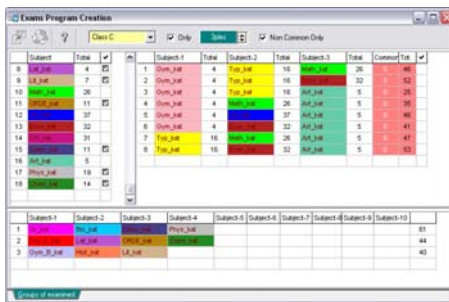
Exams Program Creation

Class C | Only | 3ples | Non Common Only

| | Subject | Total | ✔ |
|---|---|---|---|
| 9 | Lat_Isat | 4 | |
| 10 | Lit_Isat | 7 | |
| 11 | Math_Isat | 26 | |
| 12 | CPDE_Isat | 11 | |
| 13 | | 37 | |
| 14 | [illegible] | 32 | |
| 15 | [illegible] | 31 | |
| 15 | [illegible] | 11 | |
| 16 | Art_Isat | 5 | |
| 17 | Phys_Isat | 19 | |
| 18 | Chem_Isat | 14 | |

| | Subject-1 | Total | Subject-2 | Total | Subject-3 | Total | Common | Tot | ✔ |
|---|---|---|---|---|---|---|---|---|---|
| 1 | Gym_Isat | 4 | Typ_Isat | 16 | Math_Isat | 26 | | 46 | |
| 2 | Gym_Isat | 4 | Typ_Isat | 16 | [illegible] | 32 | | 52 | |
| 3 | Gym_Isat | 4 | Typ_Isat | 16 | Art_Isat | 5 | | 25 | |
| 4 | Gym_Isat | 4 | Math_Isat | 26 | Art_Isat | 5 | | 35 | |
| 5 | Gym_Isat | 4 | | 37 | Art_Isat | 5 | | 46 | |
| 6 | Gym_Isat | 4 | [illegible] | 32 | Art_Isat | 5 | | 41 | |
| 7 | Typ_Isat | 16 | Math_Isat | 26 | Art_Isat | 5 | | 47 | |
| 8 | Typ_Isat | 16 | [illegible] | 32 | Art_Isat | 5 | | 53 | |

| | Subject-1 | Subject-2 | Subject-3 | Subject-4 | Subject-5 | Subject-6 | Subject-7 | Subject-8 | Subject-9 | Subject-10 | |
|---|---|---|---|---|---|---|---|---|---|---|---|
| 1 | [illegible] | Bio_Isat | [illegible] | Phys_Isat | | | | | | | 81 |
| 2 | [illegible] | Lat_Isat | CPDE_Isat | Chem_Isat | | | | | | | 44 |
| 3 | Gym_B_Isat | Hist_Isat | Lit_Isat | | | | | | | | 40 |

Groups of examined